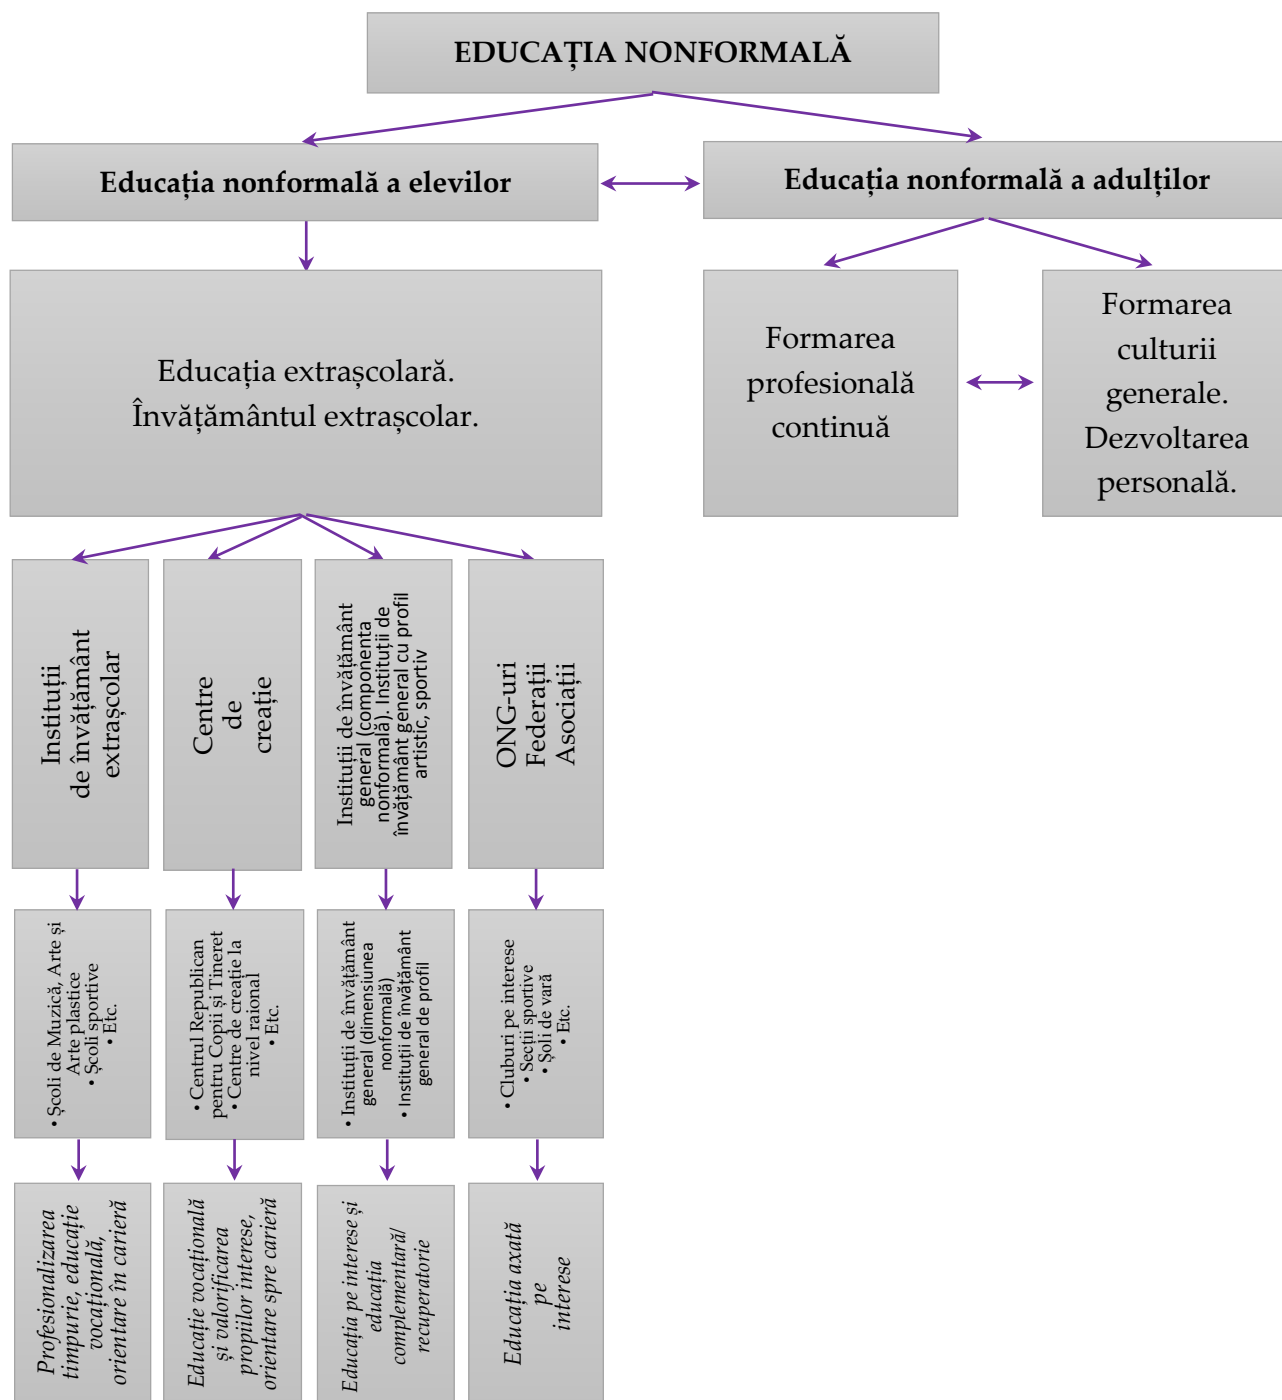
EDUCAȚIA NONFORMALĂ

Educația nonformală a elevilor

Educația nonformală a adulților

Educația extrașcolară. Învățământul extrașcolar.

Formarea profesională continuă

Formarea culturii generale. Dezvoltarea personală.

Instituții de învățământ extrașcolar

Centre de creație

Instituții de învățământ general (componenta nonformală). Instituții de învățământ general cu profil artistic, sportiv

ONG-uri Federații Asociații

• Școli de Muzică, Arte și Arte plastice
• Școli sportive
• Etc.

• Centrul Republican pentru Copii și Tineret
• Centre de creație la nivel raional
• Etc.

• Instituții de învățământ general (dimensiunea nonformală)
• Instituții de învățământ general de profil

• Cluburi pe interese
• Secții sportive
• Școli de vară
• Etc.

Profesionalizarea timpurie, educație vocațională, orientare în carieră

Educație vocațională și valorificarea propriilor interese, orientare spre carieră

Educația pe interese și educația complementară/ recuperatorie

Educația axată pe interese